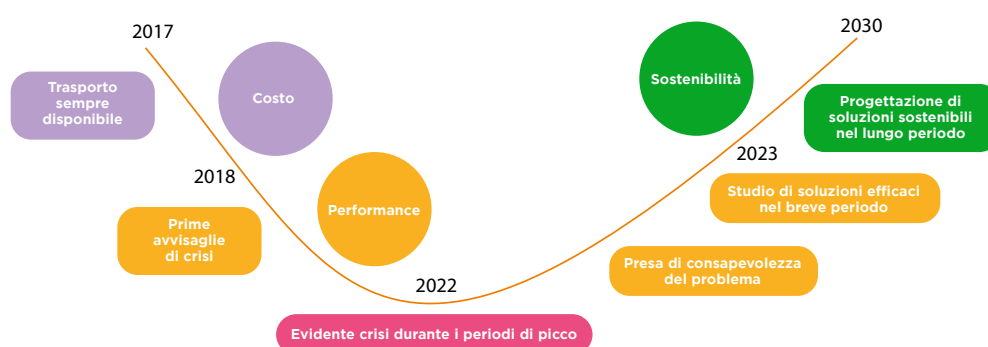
2017

Trasporto sempre disponibile

Costo

2018

Prime avvisaglie di crisi

Performance

2022

Evidente crisi durante i periodi di picco

Presa di consapevolezza del problema

Studio di soluzioni efficaci nel breve periodo

2023

Sostenibilità

Progettazione di soluzioni sostenibili nel lungo periodo

2030